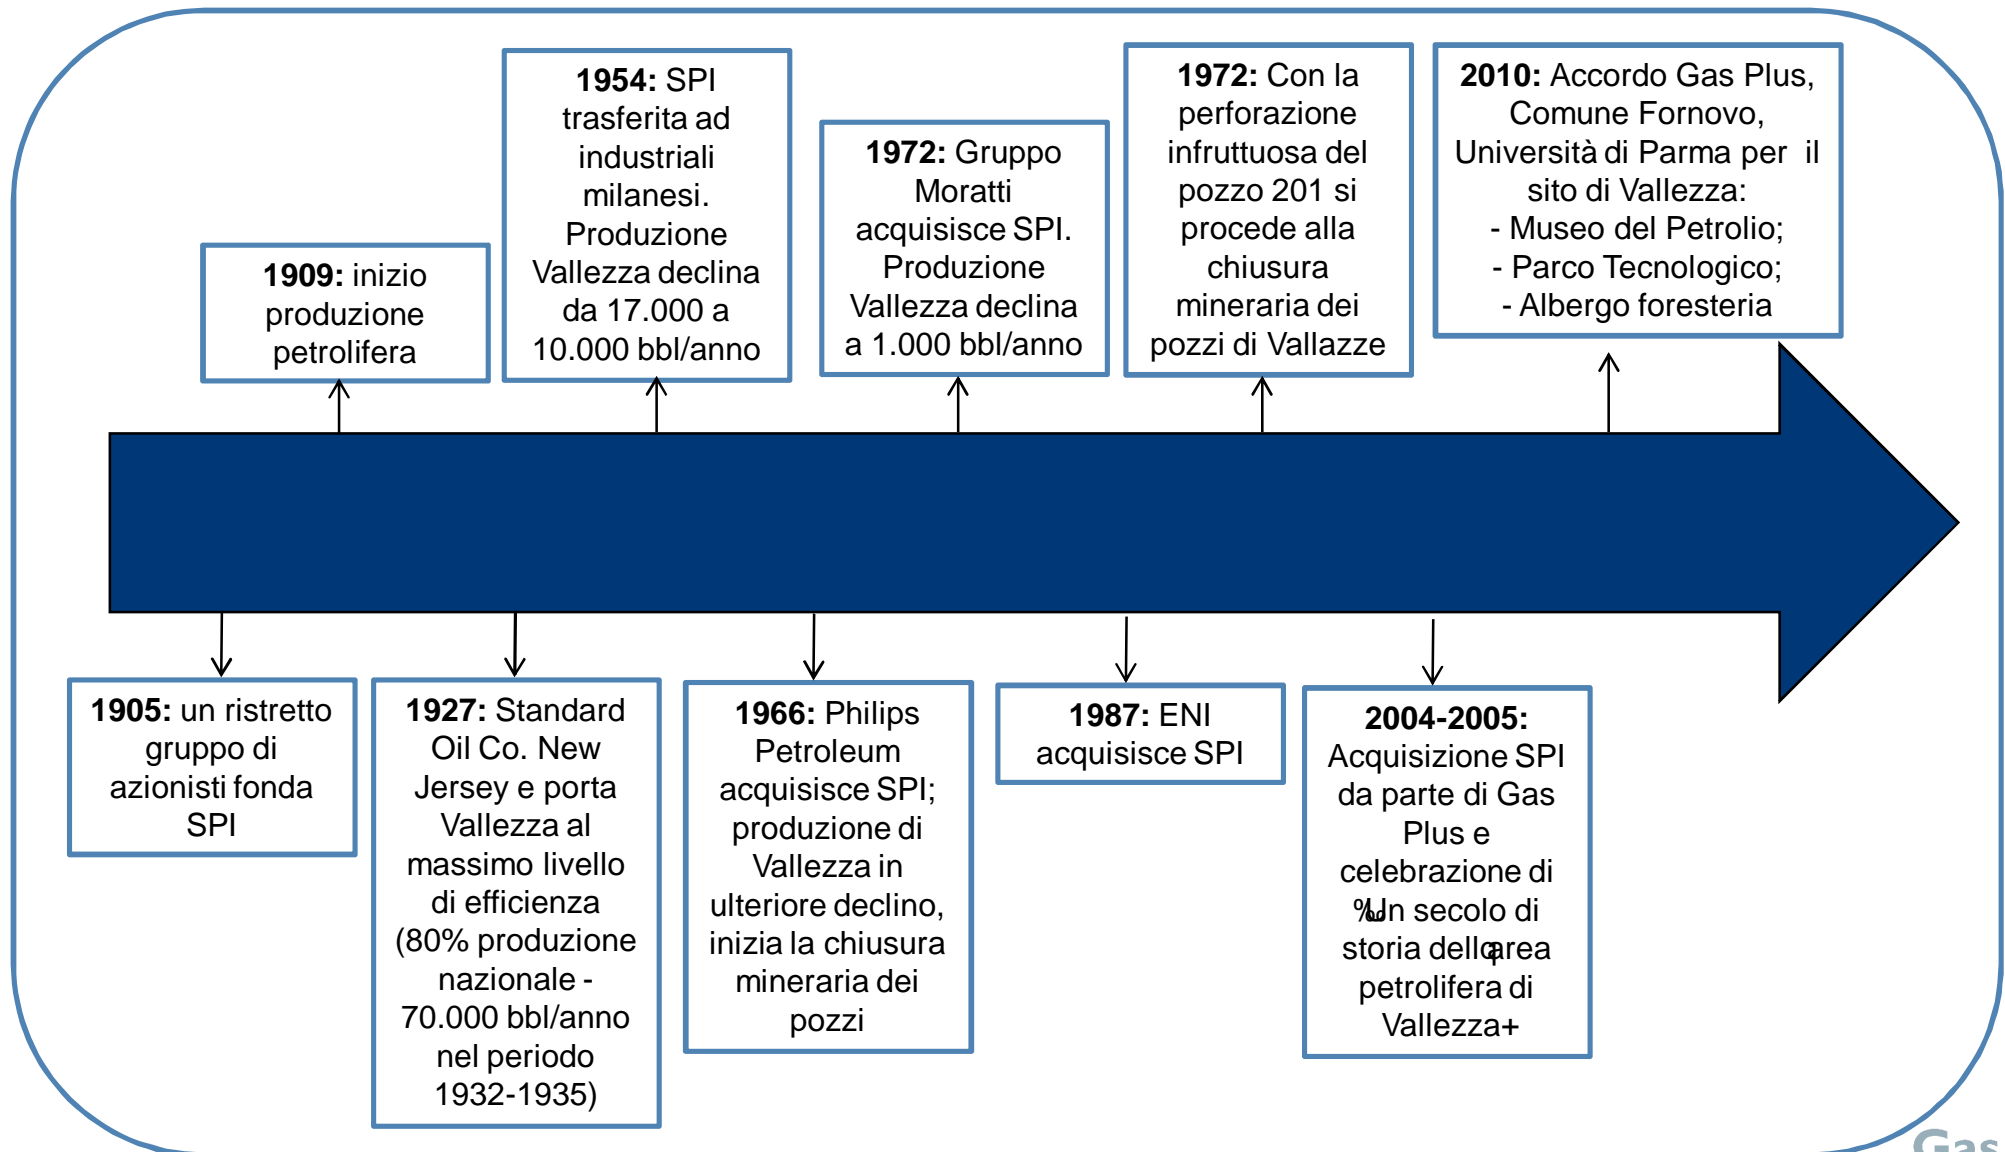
**1909:** inizio produzione petrolifera

**1954:** SPI trasferita ad industriali milanesi. Produzione Vallezza declina da 17.000 a 10.000 bbl/anno

**1972:** Gruppo Moratti acquisisce SPI. Produzione Vallezza declina a 1.000 bbl/anno

**1972:** Con la perforazione infruttuosa del pozzo 201 si procede alla chiusura mineraria dei pozzi di Vallazze

**2010:** Accordo Gas Plus, Comune Fornovo, Università di Parma per il sito di Vallezza:
- Museo del Petrolio;
- Parco Tecnologico;
- Albergo foresteria

**1905:** un ristretto gruppo di azionisti fonda SPI

**1927:** Standard Oil Co. New Jersey e porta Vallezza al massimo livello di efficienza (80% produzione nazionale - 70.000 bbl/anno nel periodo 1932-1935)

**1966:** Philips Petroleum acquisisce SPI; produzione di Vallezza in ulteriore declino, inizia la chiusura mineraria dei pozzi

**1987:** ENI acquisisce SPI

**2004-2005:** Acquisizione SPI da parte di Gas Plus e celebrazione di %Un secolo di storia dellqarea petrolifera di Vallezza+

Gas